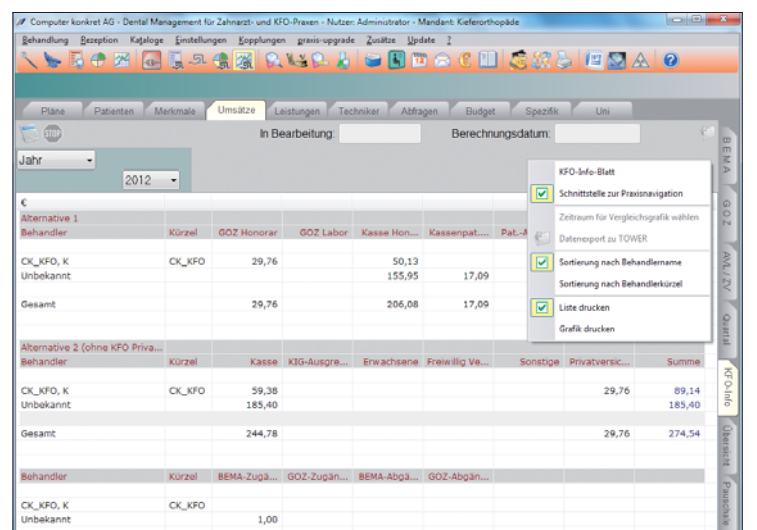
Computer konkret AG - Dental Management für Zahnarzt- und KFO-Praxen - Nutzer: Administrator - Mandant: Kieferorthopäde

Behandlung Rezeption Kataloge Einstellungen Kopplungen praxis-upgrade Zusätze Update ?

Pläne | Patienten | Merkmale | Umsätze | Leistungen | Techniker | Abfragen | Budget | Spezifik | Uni

In Bearbeitung: Berechnungsdatum:

Jahr

2012

€

Alternative 1

| Behandler | Kürzel | GOZ Honorar | GOZ Labor | Kasse Hon... | Kassenpat... | Pat.-A |
|---|---|---|---|---|---|---|
| CK_KFO, K | CK_KFO | 29,76 | | 50,13 | | |
| Unbekannt | | | | 155,95 | 17,09 | |
| Gesamt | | 29,76 | | 206,08 | 17,09 | |

Alternative 2 (ohne KFO Priva...

| Behandler | Kürzel | Kasse | KIG-Ausgre... | Erwachsene | Freiwillig Ve... | Sonstige | Privatversic... | Summe |
|---|---|---|---|---|---|---|---|---|
| CK_KFO, K | CK_KFO | 59,38 | | | | | 29,76 | 89,14 |
| Unbekannt | | 185,40 | | | | | | 185,40 |
| Gesamt | | 244,78 | | | | | 29,76 | 274,54 |

| Behandler | Kürzel | BEMA-Zugä... | GOZ-Zugän... | BEMA-Abgä... | GOZ-Abgän... |
|---|---|---|---|---|---|
| CK_KFO, K | CK_KFO | | | | |
| Unbekannt | | 1,00 | | | |

KFO-Info-Blatt
Schnittstelle zur Praxisnavigation
Zeitraum für Vergleichsgrafik wählen
Datenexport zu TOWER
Sortierung nach Behandlername
Sortierung nach Behandlerkürzel
Liste drucken
Grafik drucken

BEMA
GOZ
AVL/ZV
Quartal
KFO-Info
Übersicht
Pauschale